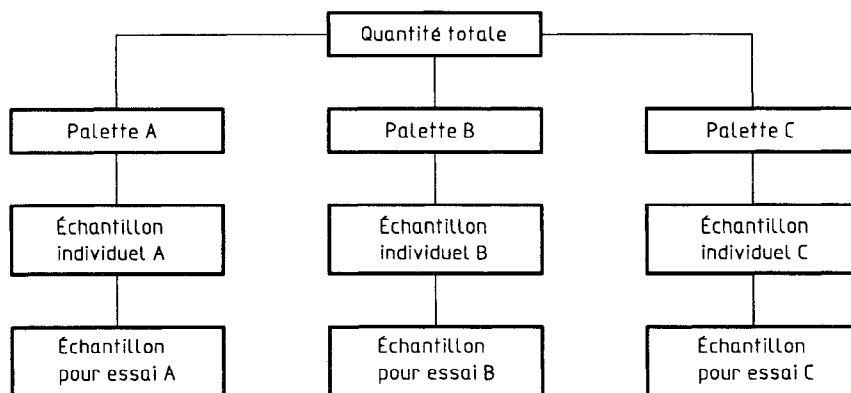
Quantité totale

Palette A

Palette B

Palette C

Échantillon individuel A

Échantillon individuel B

Échantillon individuel C

Échantillon pour essai A

Échantillon pour essai B

Échantillon pour essai C